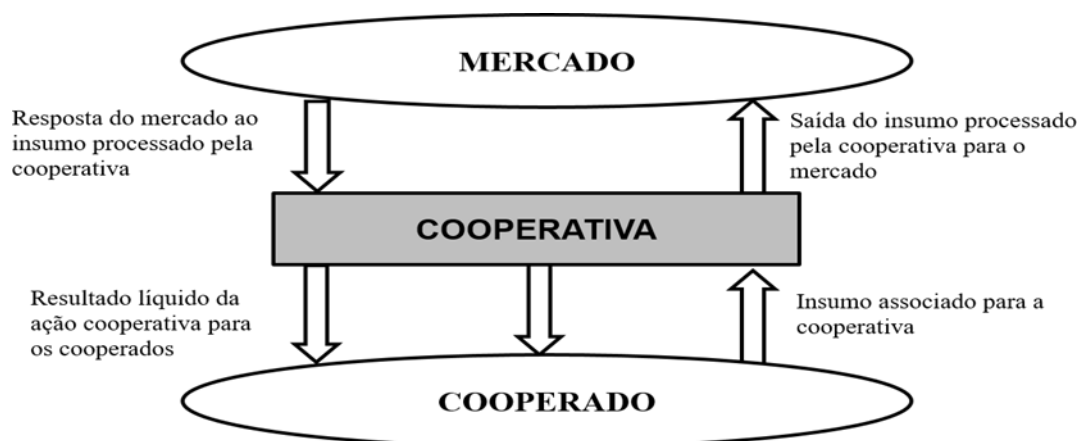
MERCADO

Resposta do mercado ao insumo processado pela cooperativa

Saída do insumo processado pela cooperativa para o mercado

COOPERATIVA

Resultado líquido da ação cooperativa para os cooperados

Insumo associado para a cooperativa

COOPERADO